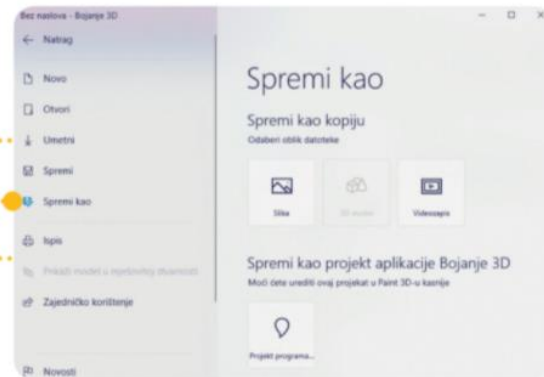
Bez naslova - Bojanje 3D

← Natrag

Novo

Otvori

Umetni

Spremi

Spremi kao

Ispis

Prikaži model u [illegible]

Zajedničko korištenje

Novosti

Spremi kao

Spremi kao kopiju

Odaberi oblik datoteke

Slika

3D model

Videozapis

Spremi kao projekt aplikacije Bojanje 3D

Moći ćete urediti ovaj projekat u Paint 3D-u kasnije

Projekt programa...